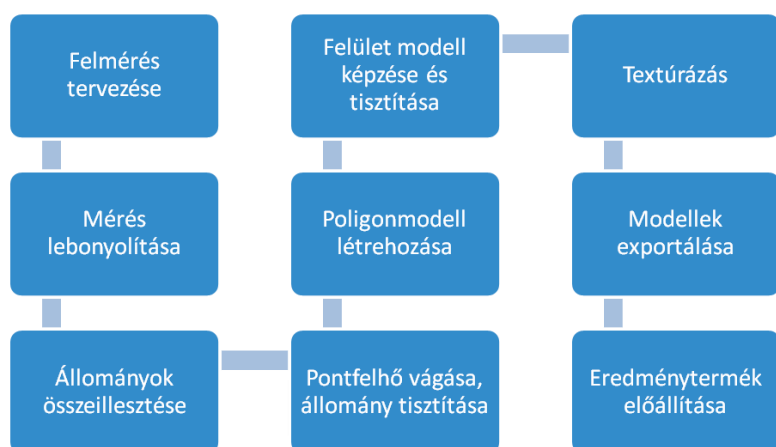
Felmérés tervezése

Mérés lebonyolítása

Állományok összeillesztése

Pontfelhő vágása, állomány tisztítása

Poligonmodell létrehozása

Felület modell képzése és tisztítása

Textúrázás

Modellek exportálása

Eredménytermék előállítása